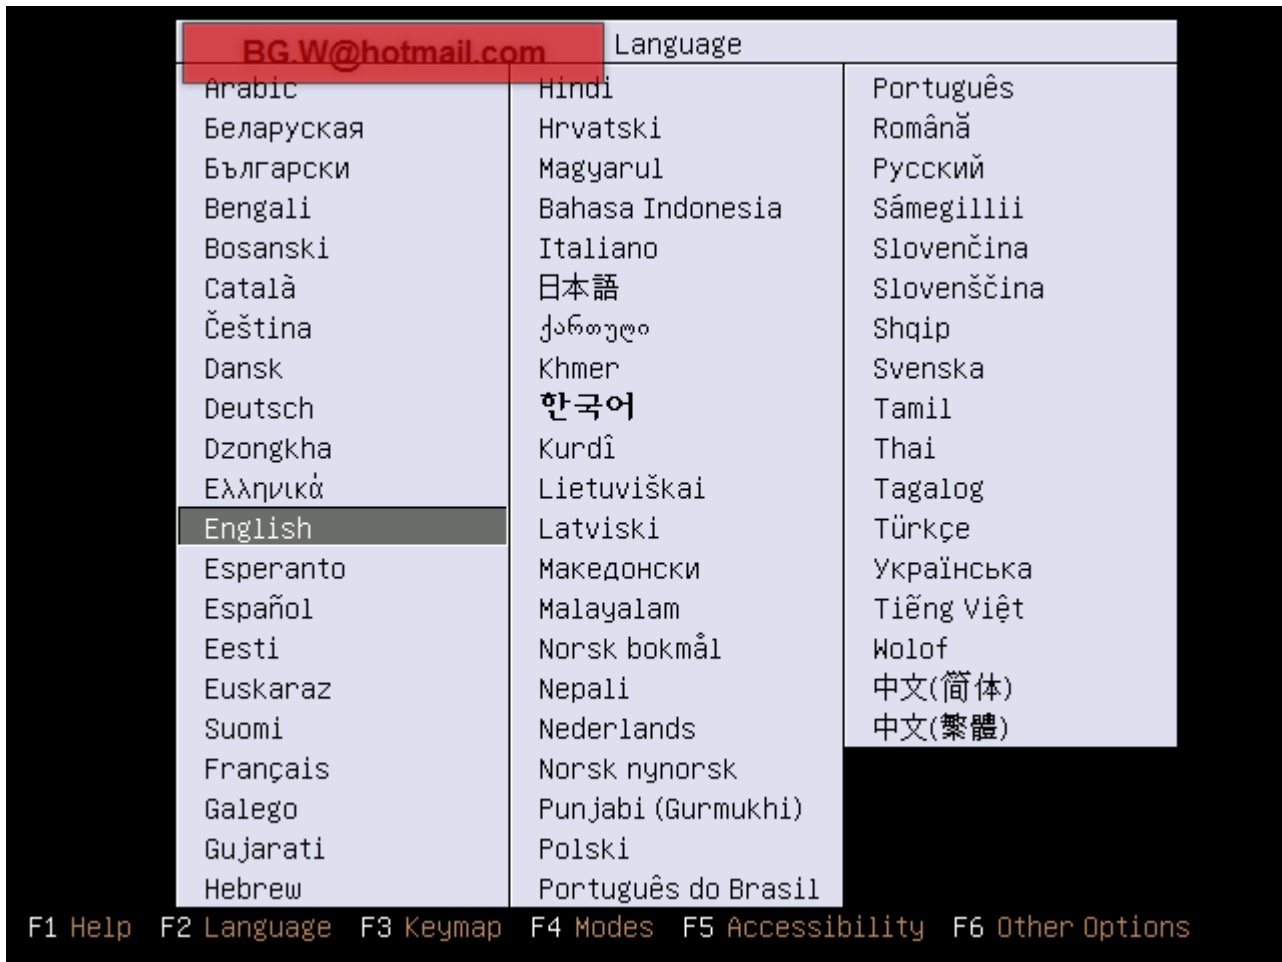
BG.W@hotmail.com

Language

Arabic
Беларуская
Български
Bengali
Bosanski
Català
Čeština
Dansk
Deutsch
Dzongkha
Ελληνικά
English
Esperanto
Español
Eesti
Euskaraz
Suomi
Français
Galego
Gujarati
Hebrew

Hindi
Hrvatski
Magyarul
Bahasa Indonesia
Italiano
日本語
ქართული
Khmer
한국어
Kurdî
Lietuviškai
Latviski
Македонски
Malayalam
Norsk bokmål
Nepali
Nederlands
Norsk nynorsk
Punjabi (Gurmukhi)
Polski
Português do Brasil

Português
Română
Русский
Sámegillii
Slovenčina
Slovenščina
Shqip
Svenska
Tamil
Thai
Tagalog
Türkçe
Українська
Tiếng Việt
Wolof
中文(简体)
中文(繁體)

F1 Help F2 Language F3 Keymap F4 Modes F5 Accessibility F6 Other Options